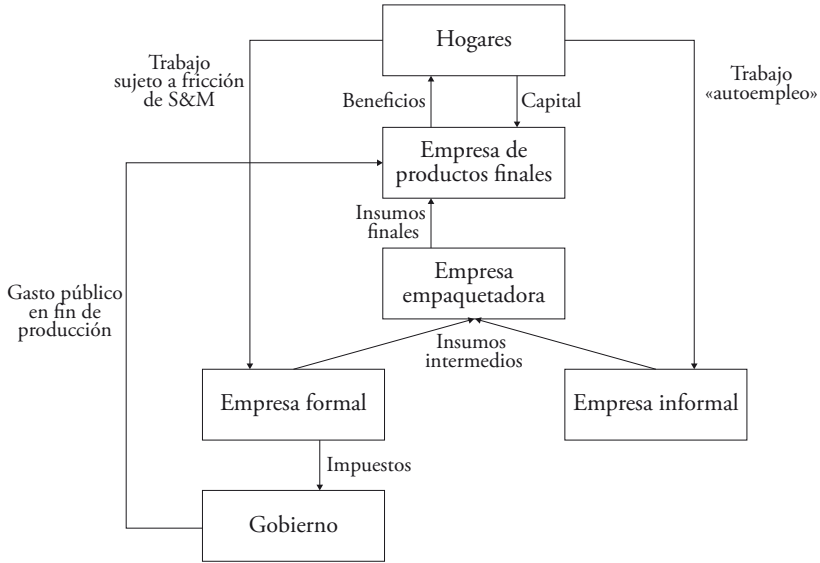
Hogares

Trabajo sujeto a fricción de S&M

Trabajo «autoempleo»

Beneficios

Capital

Empresa de productos finales

Insumos finales

Empresa empaquetadora

Gasto público en fin de producción

Insumos intermedios

Empresa formal

Empresa informal

Impuestos

Gobierno